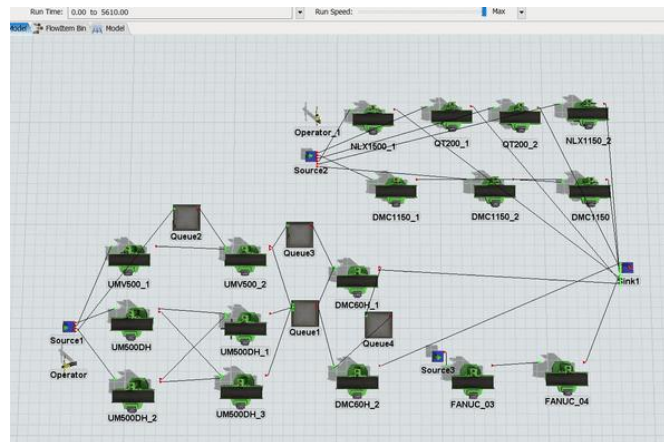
Run Time: 0.00 to 5610.00
Run Speed:
Max
Model
FlowItem Bin
Model

Operator_1
NLX1500_1
QT200_1
QT200_2
NLX1150_2
Source2
DMC1150_1
DMC1150_2
DMC1150
Queue2
Queue3
UMV500_1
UMV500_2
Sink1
DMC60H_1
Source1
UM500DH
UM500DH_1
Queue1
Queue4
Operator
Source3
UM500DH_2
UM500DH_3
DMC60H_2
FANUC_03
FANUC_04